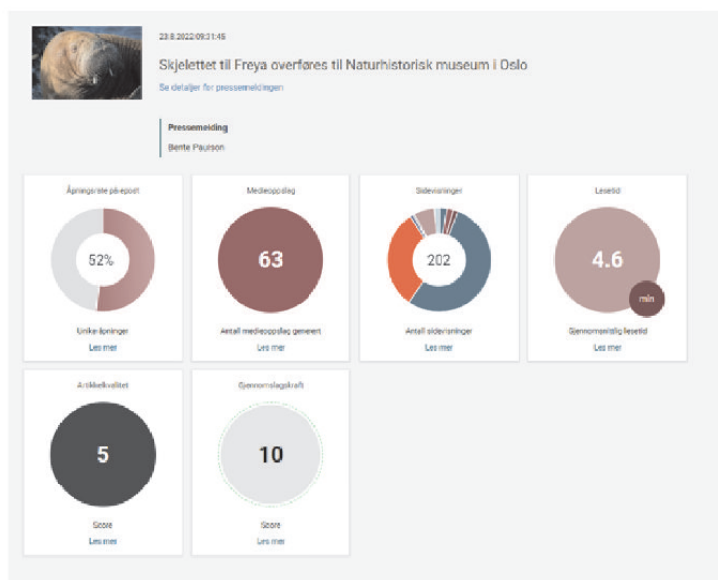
23.8.2022 09:31:45

Skjelettet til Freya overføres til Naturhistorisk museum i Oslo

Se detaljer for pressemeldingen

Pressemelding

Bente Paulson

Åpningsrate på epost

52%

Unike åpninger

Les mer

Medieoppslag

63

Antall medieoppslag generert

Les mer

Sidevisninger

202

Antall sidevisninger

Les mer

Lesetid

4.6

min

Gjennomsnittlig lesetid

Les mer

Artikkelkvalitet

5

Score

Les mer

Gjennomslagskraft

10

Score

Les mer